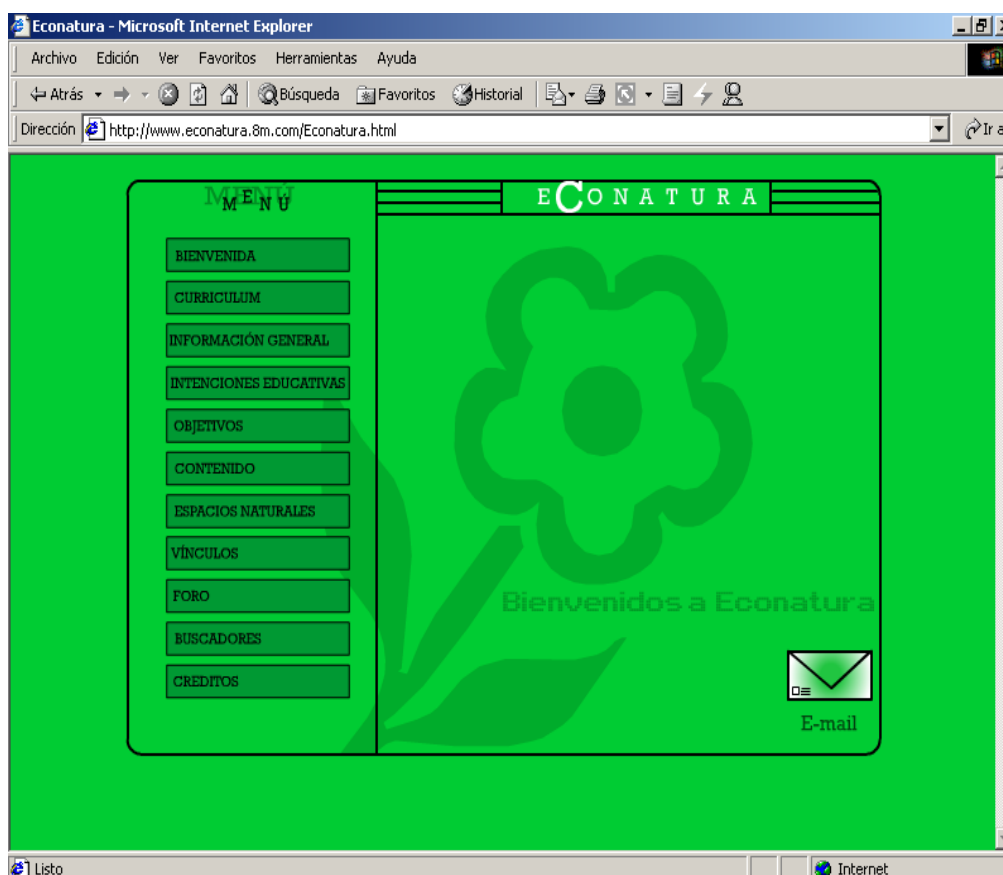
Econatura - Microsoft Internet Explorer

Archivo Edición Ver Favoritos Herramientas Ayuda

Atrás Búsqueda Favoritos Historial

Dirección http://www.econatura.8m.com/Econatura.html

Ir a

MENÚ

M E N U

ECONATURA

BIENVENIDA

CURRICULUM

INFORMACIÓN GENERAL

INTENCIONES EDUCATIVAS

OBJETIVOS

CONTENIDO

ESPACIOS NATURALES

VÍNCULOS

FORO

BUSCADORES

CREDITOS

Bienvenidos a Econatura

E-mail

Listo

Internet